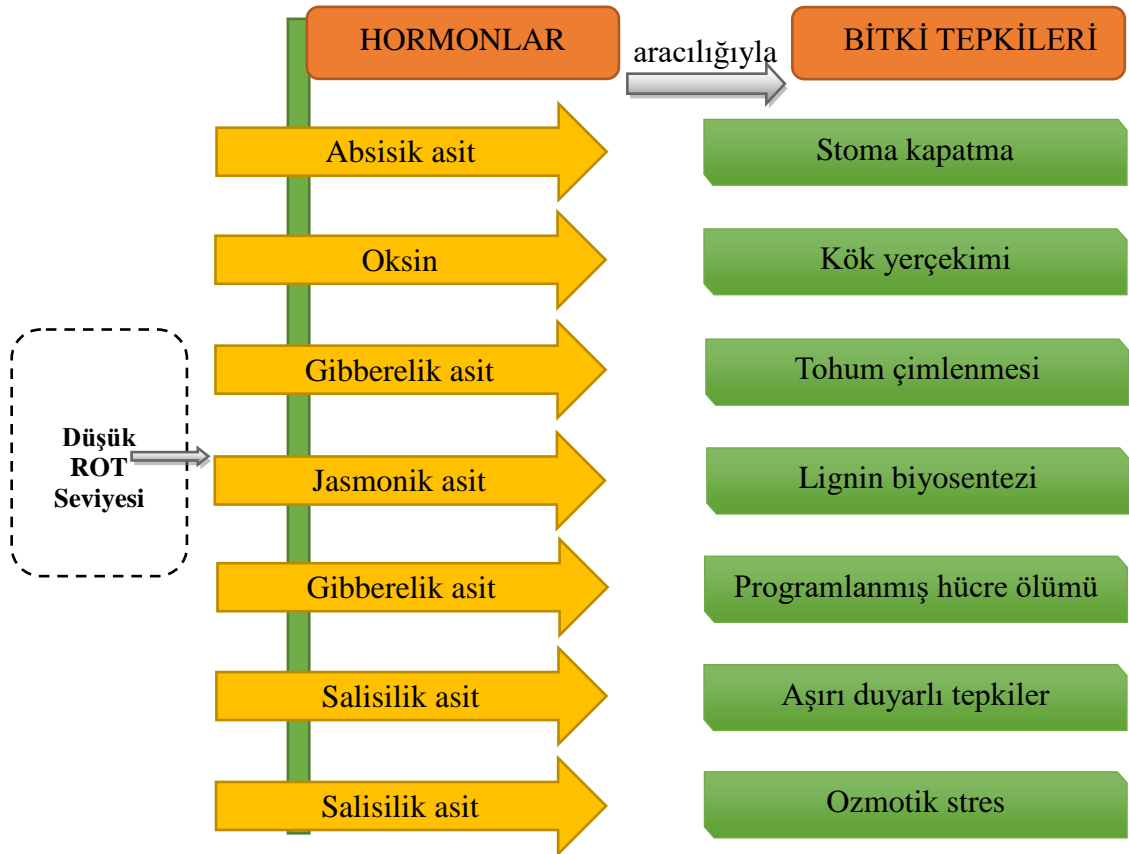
HORMONLAR

aracılığıyla

BİTKİ TEPKİLERİ

Absisik asit

Stoma kapatma

Oksin

Kök yerçekimi

Gibberelik asit

Tohum çimlenmesi

Düşük ROT Seviyesi

Jasmonik asit

Lignin biyosentezi

Gibberelik asit

Programlanmış hücre ölümü

Salisilik asit

Aşırı duyarlı tepkiler

Salisilik asit

Ozmotik stres